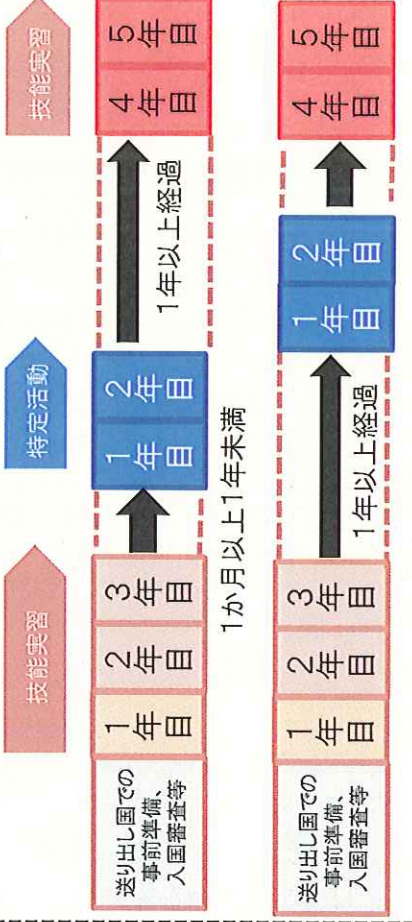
技能実習

特定活動

技能実習

送り出し国での事前準備、入国審査等

1年目

2年目

3年目

1か月以上1年未満

1年目

2年目

1年以上経過

4年目

5年目

送り出し国での事前準備、入国審査等

1年目

2年目

3年目

1年以上経過

1年目

2年目

4年目

5年目